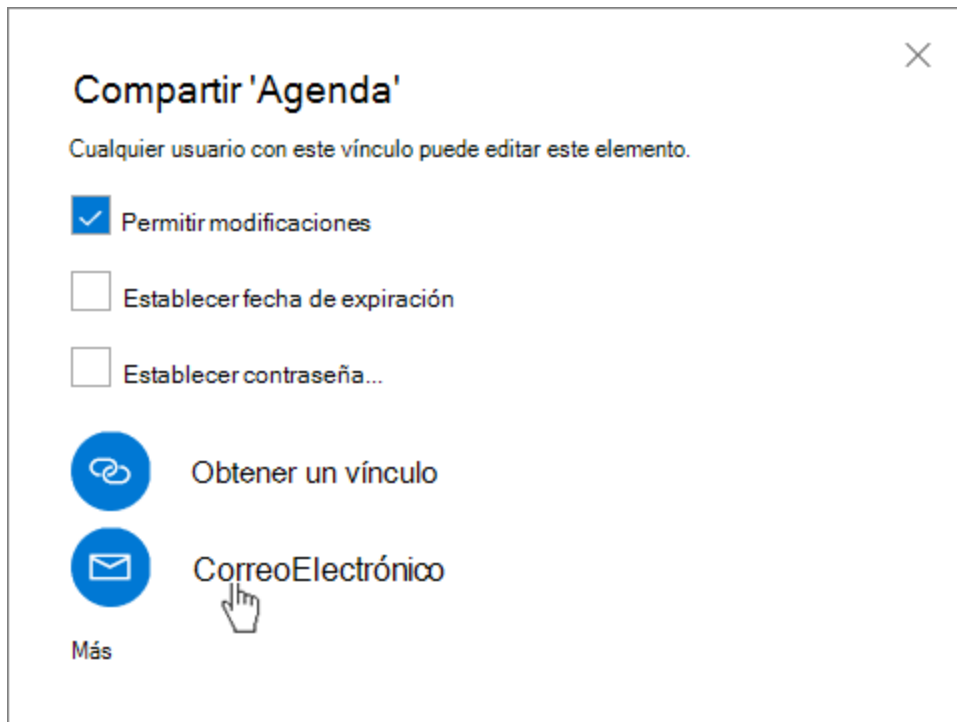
Compartir 'Agenda'

Cualquier usuario con este vínculo puede editar este elemento.

Permitir modificaciones

Establecer fecha de expiración

Establecer contraseña...

Obtener un vínculo

CorreoElectrónico

Más